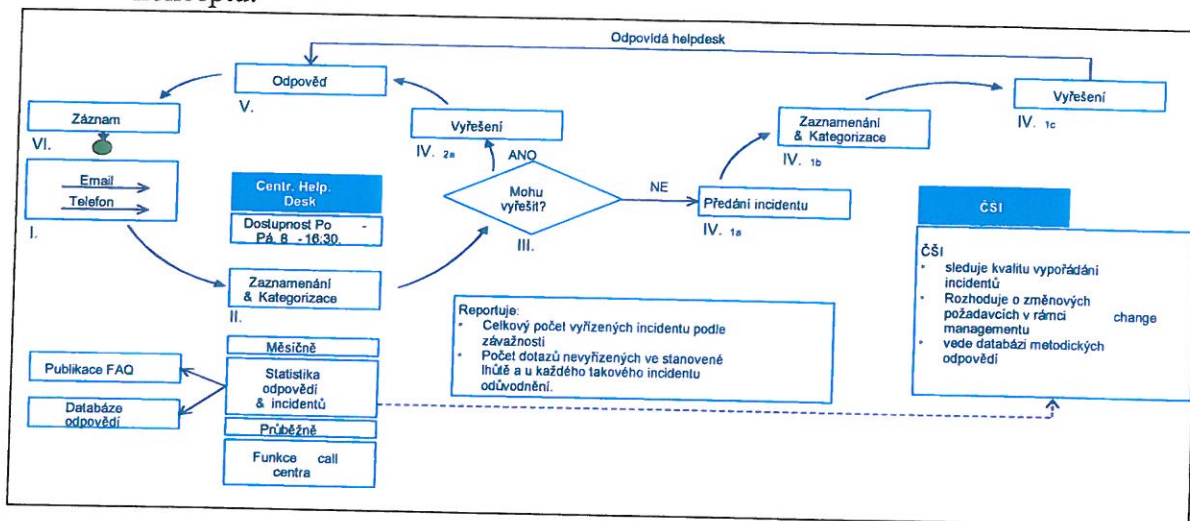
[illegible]

Odpovídá helpdesk

Odpověď
V.

Záznam
VI.

Email
Telefon
I.

Vyřešení
IV. 2a

ANO

Mohu vyřešit?
III.

NE

Předání incidentu
IV. 1a

Zaznamenání & Kategorizace
IV. 1b

Vyřešení
IV. 1c

Centr. Help. Desk
Dostupnost Po - Pá, 8 - 16:30.

Zaznamenání & Kategorizace
II.

ČSI

ČSI
• sleduje kvalitu vypořádání incidentů
• Rozhoduje o změnových požadavcích v rámci change managementu
• vede databázi metodických odpovědí

Reportuje:
• Celkový počet vyřízených incidentu podle závažnosti
• Počet dotazů nevyřízených ve stanovené lhůtě a u každého takového incidentu odůvodnění.

Publikace FAQ

Databáze odpovědí

Měsíčně

Statistika odpovědí & incidentů

Průběžně

Funkce call centra